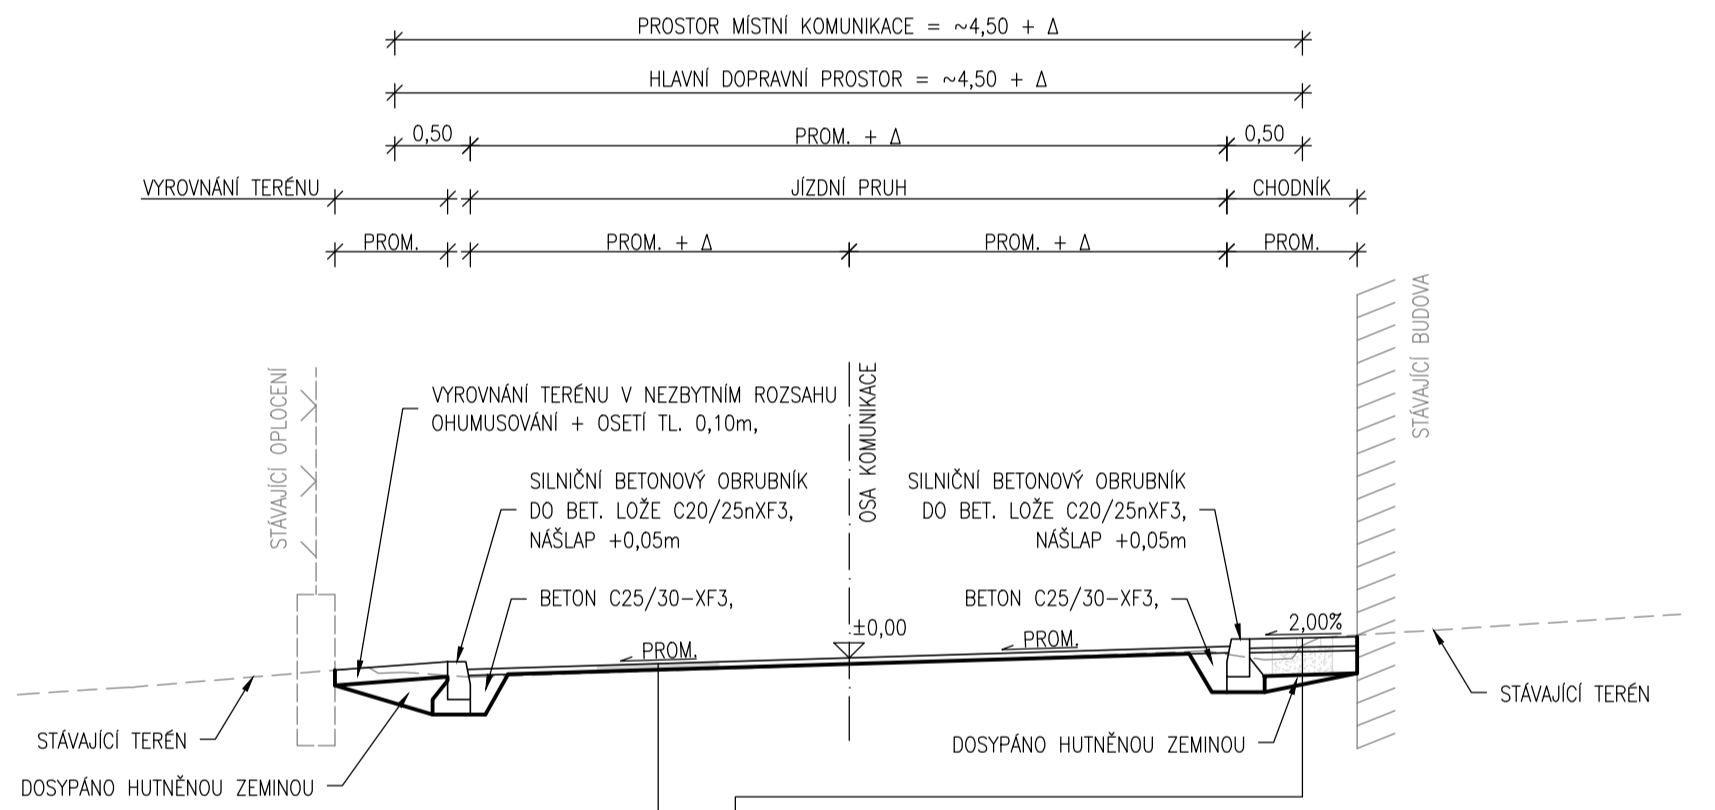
PROSTOR MÍSTNÍ KOMUNIKACE = ~4,50 + Δ

HLAVNÍ DOPRAVNÍ PROSTOR = ~4,50 + Δ

0,50

PROM. + Δ

0,50

VYROVNÁNÍ TERÉNU

JÍZDNÍ PRUH

CHODNÍK

PROM.

PROM. + Δ

PROM. + Δ

PROM.

STÁVAJÍCÍ BUDOVA

STÁVAJÍCÍ OPLOCENÍ

VYROVNÁNÍ TERÉNU V NEZBYTNÍM ROZSAHU OHUMUSOVÁNÍ + OSETÍ TL. 0,10m,

OSA KOMUNIKACE

SILNIČNÍ BETONOVÝ OBRUBNÍK DO BET. LOŽE C20/25nXF3, NÁŠLAP +0,05m

SILNIČNÍ BETONOVÝ OBRUBNÍK DO BET. LOŽE C20/25nXF3, NÁŠLAP +0,05m

BETON C25/30-XF3,

BETON C25/30-XF3,

±0,00

PROM.

PROM.

2,00%

STÁVAJÍCÍ TERÉN

STÁVAJÍCÍ TERÉN

DOSYPÁNO HUTNĚNOU ZEMINOU

DOSYPÁNO HUTNĚNOU ZEMINOU